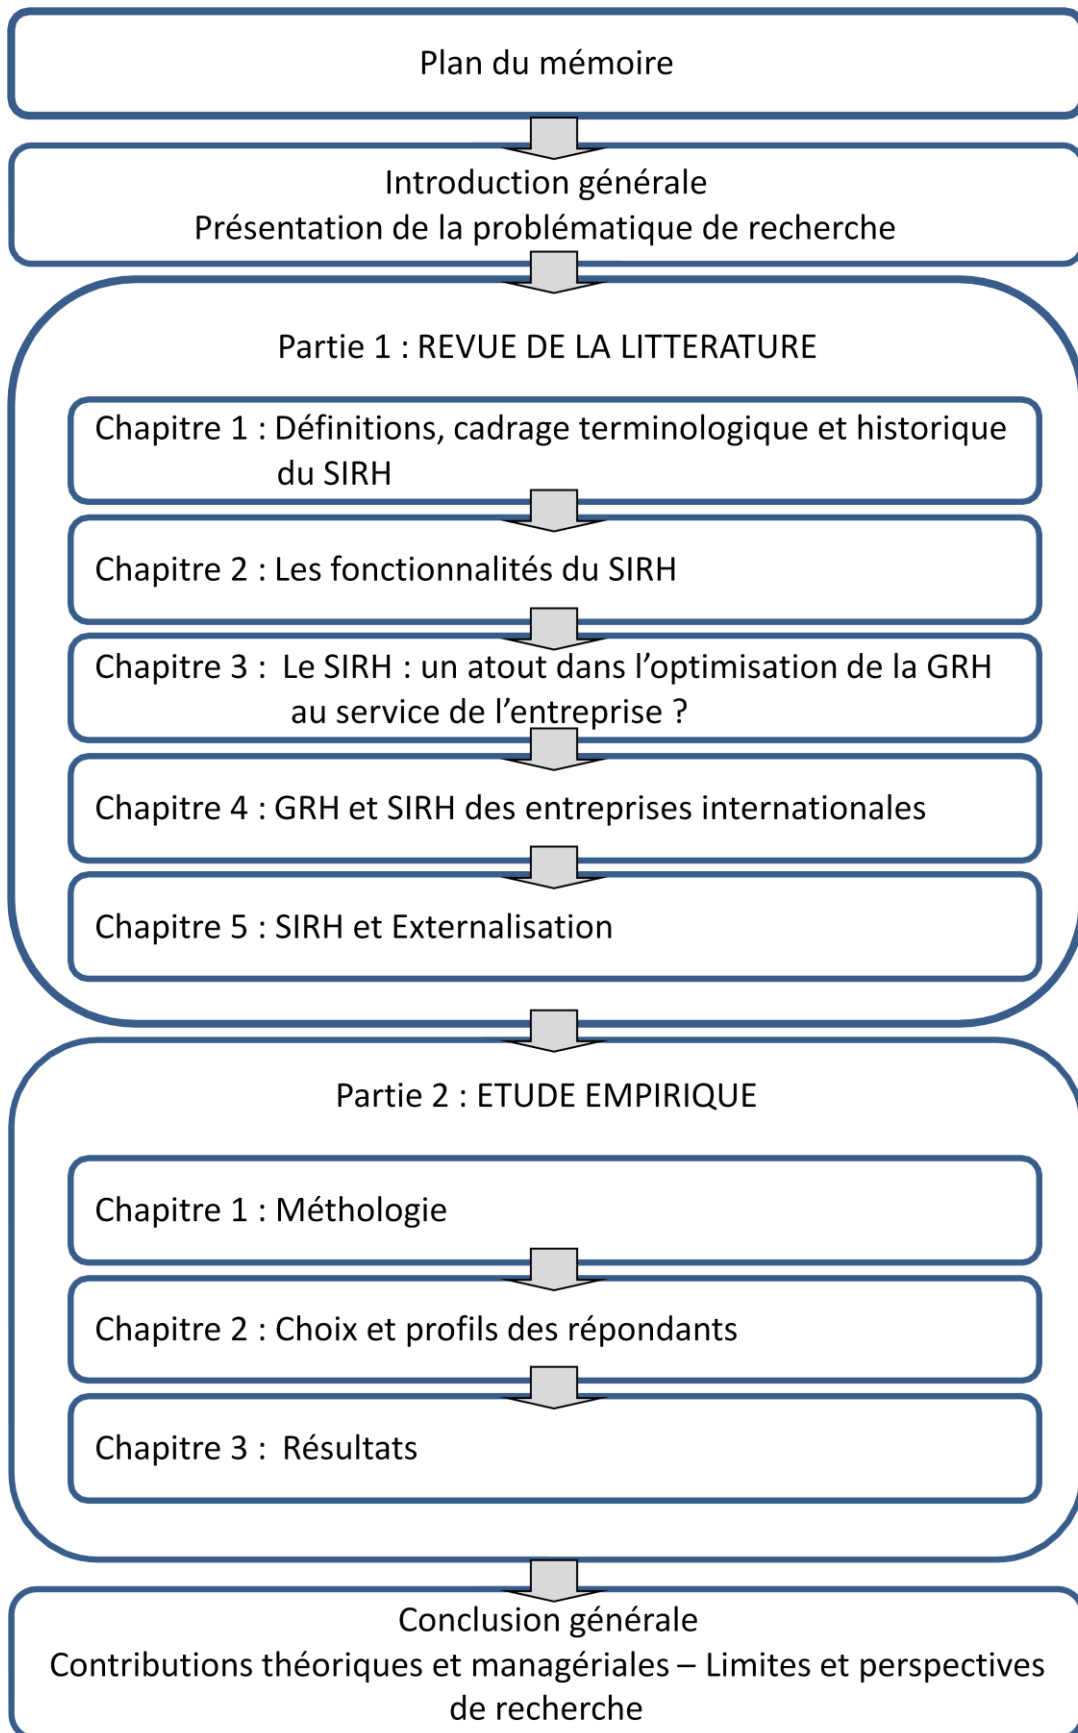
Plan du mémoire

Introduction générale
Présentation de la problématique de recherche

Partie 1 : REVUE DE LA LITTERATURE

Chapitre 1 : Définitions, cadrage terminologique et historique du SIRH

Chapitre 2 : Les fonctionnalités du SIRH

Chapitre 3 : Le SIRH : un atout dans l'optimisation de la GRH au service de l'entreprise ?

Chapitre 4 : GRH et SIRH des entreprises internationales

Chapitre 5 : SIRH et Externalisation

Partie 2 : ETUDE EMPIRIQUE

Chapitre 1 : Méthologie

Chapitre 2 : Choix et profils des répondants

Chapitre 3 : Résultats

Conclusion générale
Contributions théoriques et managériales – Limites et perspectives de recherche